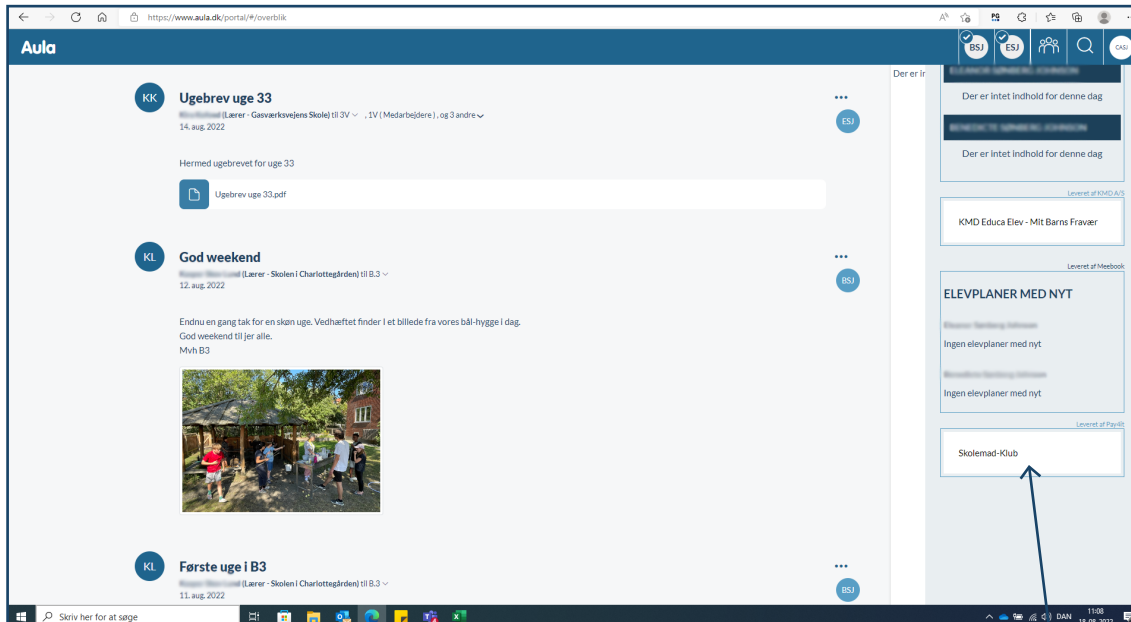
https://www.aula.dk/portal/#/overblik

Aula

BSJ ESJ CASI

KK

Ugebrev uge 33

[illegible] (Lærer - Gasværksvejens Skole) til 3V , 1V (Medarbejdere), og 3 andre

14. aug. 2022

ESJ

Hermed ugebrevet for uge 33

Ugebrev uge 33.pdf

KL

God weekend

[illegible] (Lærer - Skolen i Charlottegården) til B.3

12. aug. 2022

BSJ

Endnu en gang tak for en skøn uge. Vedhæftet finder I et billede fra vores bål-hygge i dag.
God weekend til jer alle.
Mvh B3

KL

Første uge i B3

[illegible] (Lærer - Skolen i Charlottegården) til B.3

11. aug. 2022

BSJ

Der er i

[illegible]

Der er intet indhold for denne dag

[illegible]

Der er intet indhold for denne dag

Leveret af KMD A/S

KMD Educa Elev - Mit Barns Fravær

Leveret af Meebook

ELEVPLANER MED NYT

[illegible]

Ingen elevplaner med nyt

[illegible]

Ingen elevplaner med nyt

Leveret af Pay4It

Skolemad-Klub

Skriv her for at søge

DAN 11:08 18-08-2022